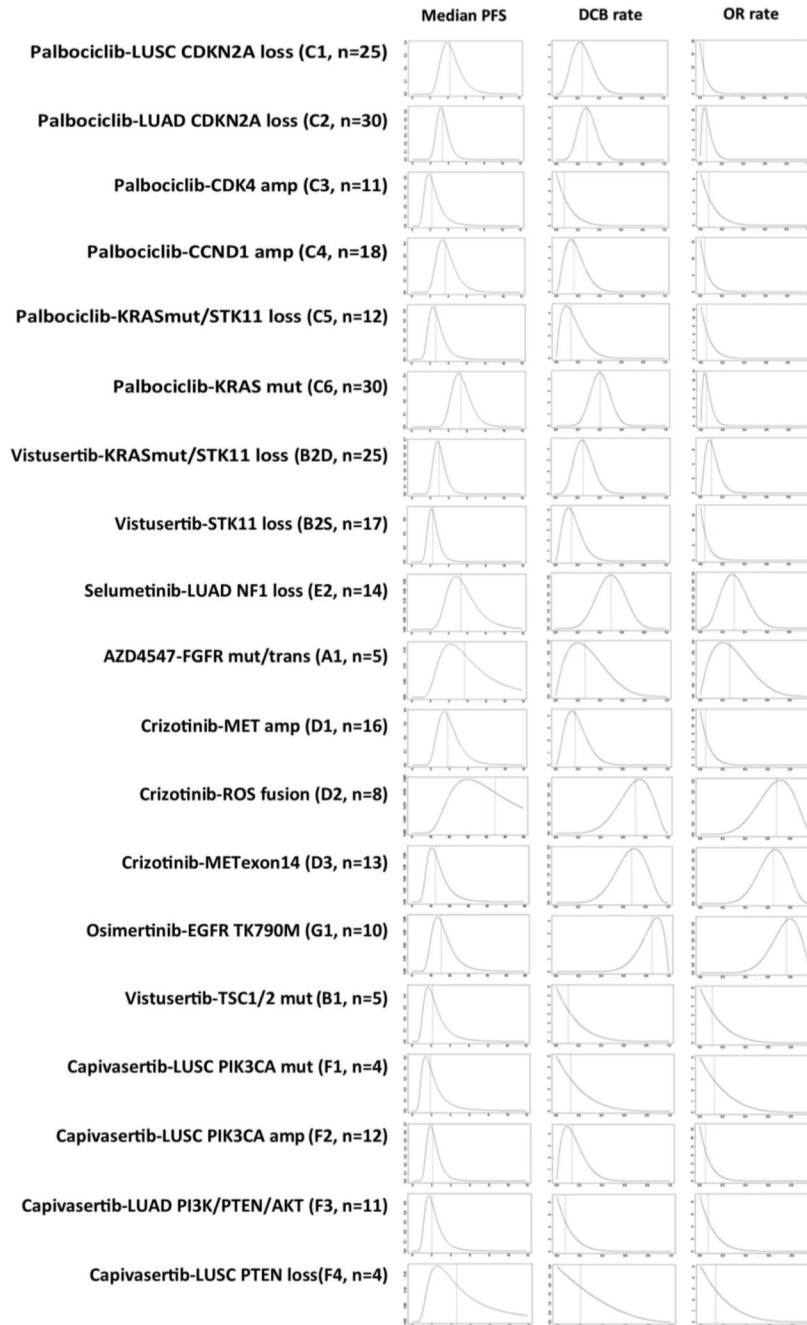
Median PFS
DCB rate
OR rate

Palbociclib-LUSC CDKN2A loss (C1, n=25)
Palbociclib-LUAD CDKN2A loss (C2, n=30)
Palbociclib-CDK4 amp (C3, n=11)
Palbociclib-CCND1 amp (C4, n=18)
Palbociclib-KRASmut/STK11 loss (C5, n=12)
Palbociclib-KRAS mut (C6, n=30)
Vistusertib-KRASmut/STK11 loss (B2D, n=25)
Vistusertib-STK11 loss (B2S, n=17)
Selumetinib-LUAD NF1 loss (E2, n=14)
AZD4547-FGFR mut/trans (A1, n=5)
Crizotinib-MET amp (D1, n=16)
Crizotinib-ROS fusion (D2, n=8)
Crizotinib-METexon14 (D3, n=13)
Osimertinib-EGFR TK790M (G1, n=10)
Vistusertib-TSC1/2 mut (B1, n=5)
Capivasertib-LUSC PIK3CA mut (F1, n=4)
Capivasertib-LUSC PIK3CA amp (F2, n=12)
Capivasertib-LUAD PI3K/PTEN/AKT (F3, n=11)
Capivasertib-LUSC PTEN loss(F4, n=4)